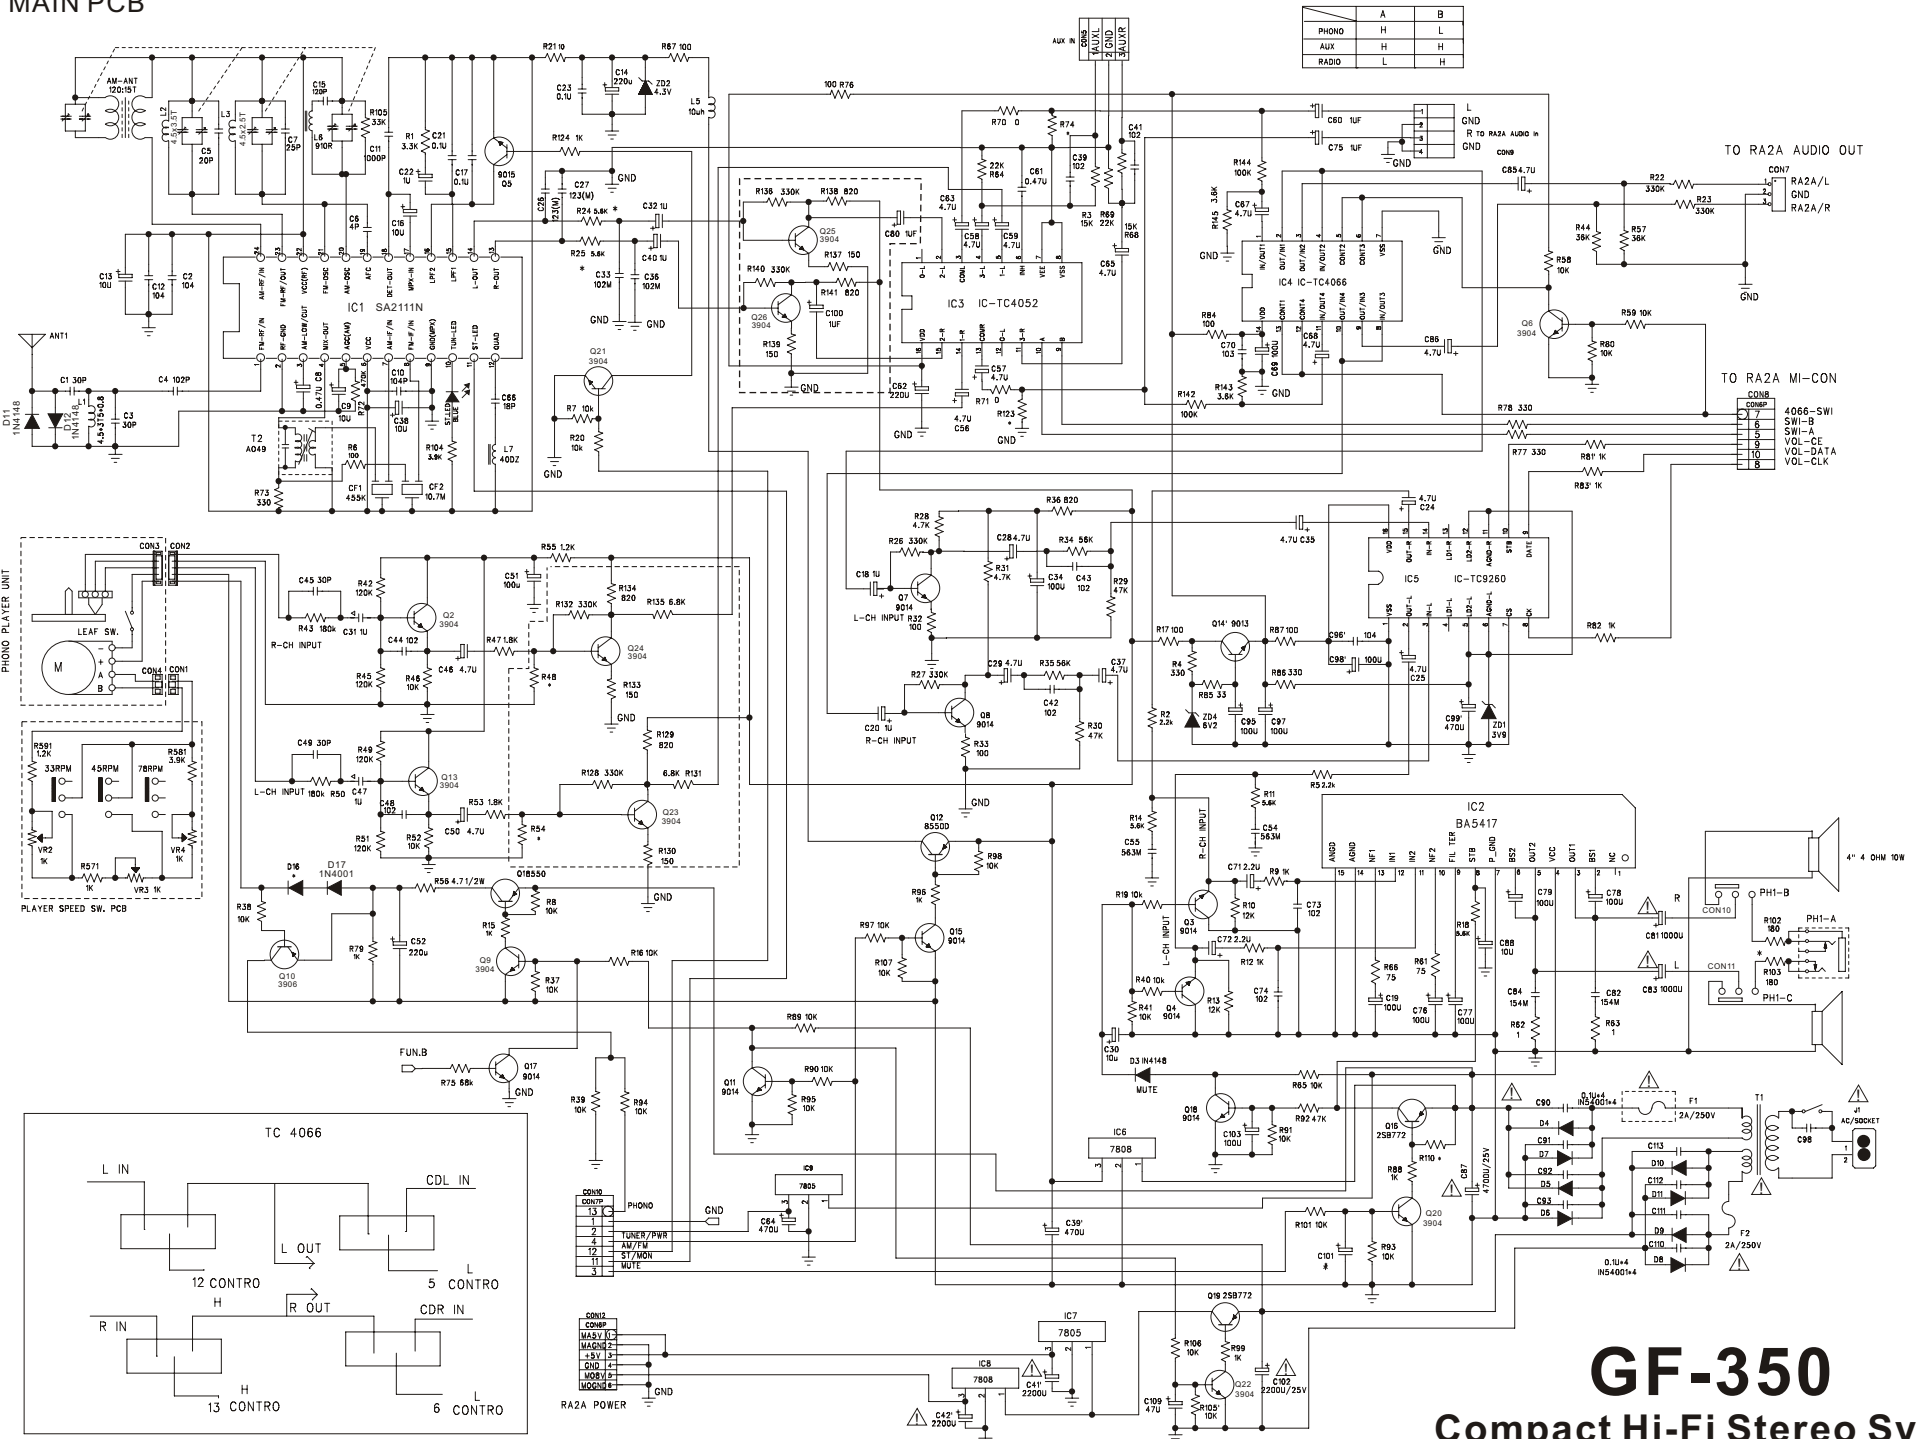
MAIN PCB

| | A | B |
|---|---|---|
| PHONO | H | L |
| AUX | H | H |
| RADIO | L | H |

AUX IN CON5 1AUXL 2GND 3AUXR

TO RA2A AUDIO OUT
CON7 RA2A/L GND RA2A/R

TO RA2A MI-CON
CON8 4066-SWI SWI-B SWI-A VOL-CE VOL-DATA VOL-CLK

L GND R TO RA2A AUDIO in GND CON9

IC1 SA2111N
IC3 IC-TC4052
IC4 IC-TC4066
IC5 IC-TC9260
IC2 BA5417
IC6 7808
IC7 7805
IC8 7808
IC9 7805

AM-ANT 120:15T
ANT1
D11 1N4148
D12 1N4148
T2 A049
CF1 455K
CF2 10.7M
L7 40DZ
L5 10uh
ZD2 4.3V
Q5 9015
Q21 3904
Q25 3904
Q26 3904
Q6 3904
Q7 9014
Q8 9014
Q2 3904
Q24 3904
Q13 3904
Q23 3904
Q12 8550D
Q15 9014
Q9 3904
Q10 3906
Q17 9014
Q11 9014
Q14' 9013
Q3 9014
Q4 9014
Q18 9014
Q16 2SB772
Q20 3904
Q19 2SB772
Q22 3904
ZD4 6V2
ZD1 3V9
D3 IN4148 MUTE
D16
D17 1N4001
R56 4.7 1/2W
Q18550

R-CH INPUT
L-CH INPUT
PHONO PLAYER UNIT
CON3 CON2 CON4 CON1
LEAF SW.
M
33RPM 45RPM 78RPM
VR2 1K VR3 1K VR4 1K
PLAYER SPEED SW. PCB
FUN.B

4" 4 OHM 10W
CON10 CON11
PH1-A PH1-B PH1-C
F1 2A/250V
F2 2A/250V
T1
J1 AC/SOCKET
0.1U×4 IN54001×4

CON10 CON7P
PHONO
TUNER/PWR
AM/FM
ST/MON
MUTE
GND

CON12 CON6P
MA5V
MAGND
+5V
GND
MO8V
MOGND
RA2A POWER

TC 4066
L IN
CDL IN
L OUT
12 CONTRO
5 CONTRO
H
R OUT
R IN
CDR IN
H
13 CONTRO
L
6 CONTRO

GF-350
Compact Hi-Fi Stereo Sy